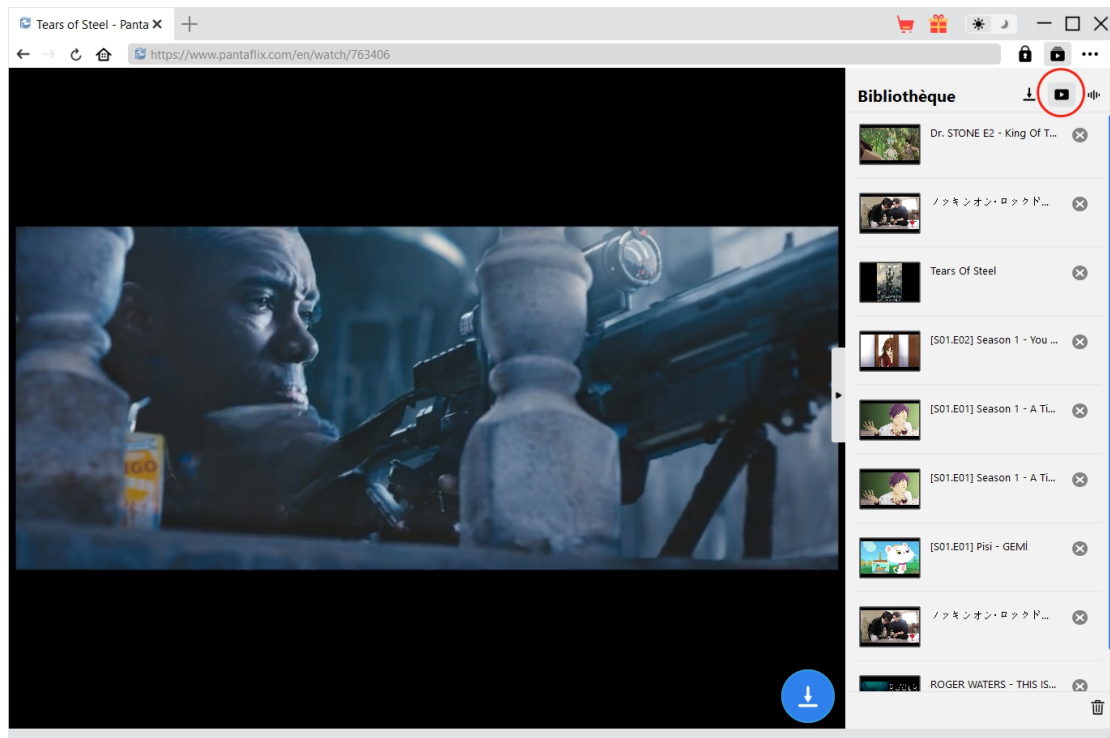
Tears of Steel - Panta ×

https://www.pantaflix.com/en/watch/763406

Bibliothèque

Dr. STONE E2 - King Of T...

ノッキンオン・ロックド...

Tears Of Steel

[S01.E02] Season 1 - You ...

[S01.E01] Season 1 - A Ti...

[S01.E01] Season 1 - A Ti...

[S01.E01] Pisi - GEMİ

ノッキンオン・ロックド...

ROGER WATERS - THIS IS...